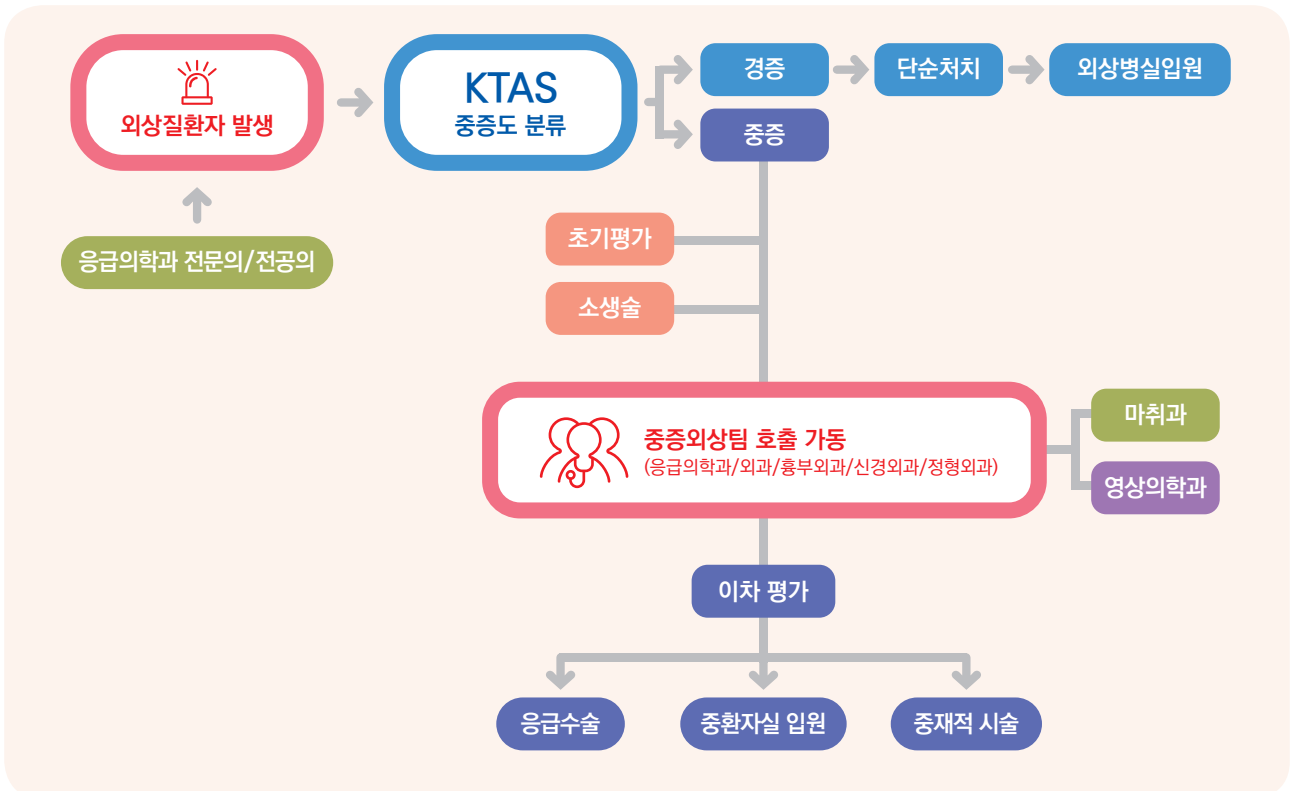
외상질환자 발생

응급의학과 전문의/전공의

KTAS
중증도 분류

경증

단순처치

외상병실입원

중증

초기평가

소생술

중증외상팀 호출 가동
(응급의학과/외과/흉부외과/신경외과/정형외과)

마취과

영상의학과

이차 평가

응급수술

중환자실 입원

중재적 시술